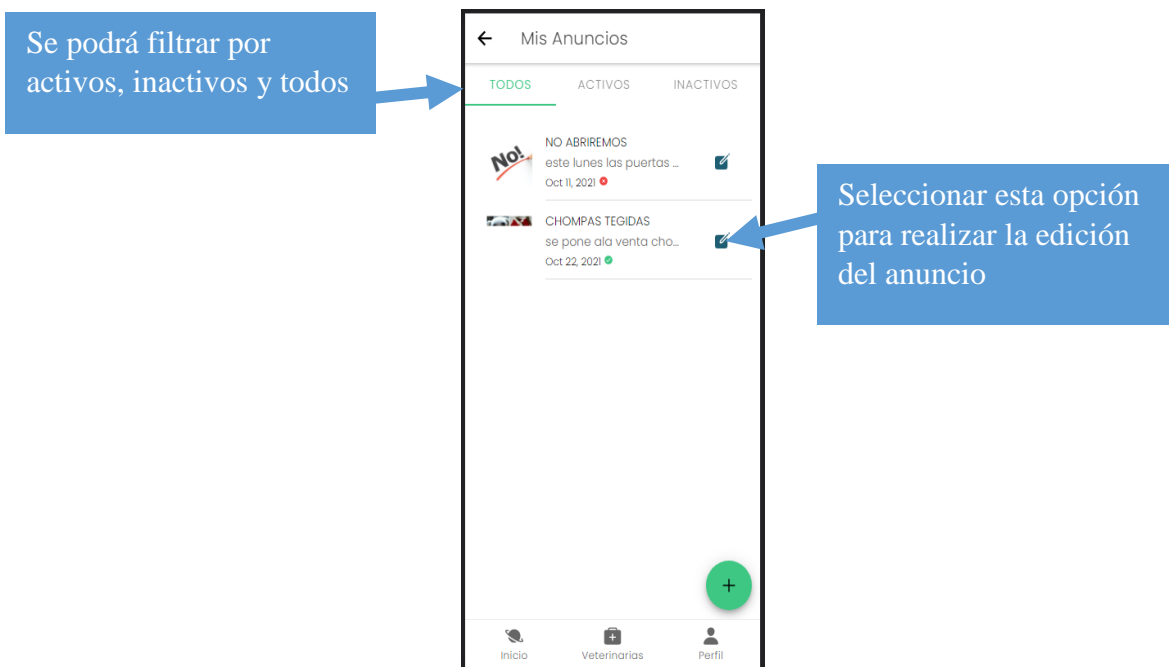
Se podrá filtrar por activos, inactivos y todos

Mis Anuncios

TODOS

ACTIVOS

INACTIVOS

No!

NO ABRIREMOS

este lunes las puertas ...

Oct 11, 2021

CHOMPAS TEGIDAS

se pone ala venta cho...

Oct 22, 2021

Seleccionar esta opción para realizar la edición del anuncio

+

Inicio

Veterinarias

Perfil